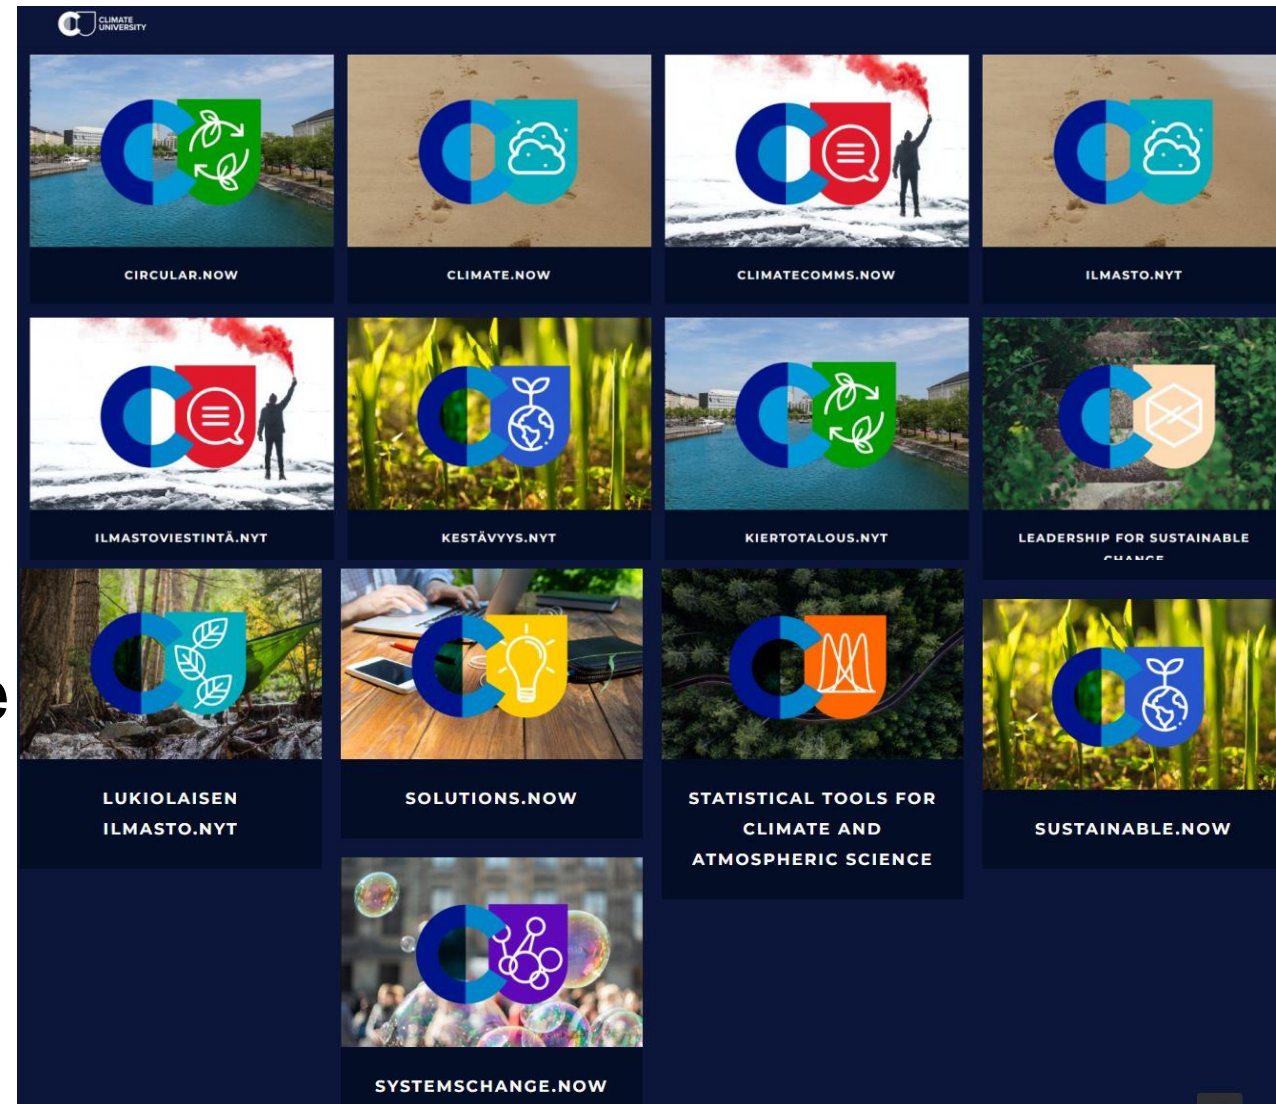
CLIMATE UNIVERSITY

CIRCULAR.NOW

CLIMATE.NOW

CLIMATECOMMS.NOW

ILMASTO.NYT

ILMASTOVIESTINTÄ.NYT

KESTÄVYYS.NYT

KIERTOTALOUS.NYT

LEADERSHIP FOR SUSTAINABLE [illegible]

LUKIOLAISEN ILMASTO.NYT

SOLUTIONS.NOW

STATISTICAL TOOLS FOR CLIMATE AND ATMOSPHERIC SCIENCE

SUSTAINABLE.NOW

SYSTEMSCHANGE.NOW